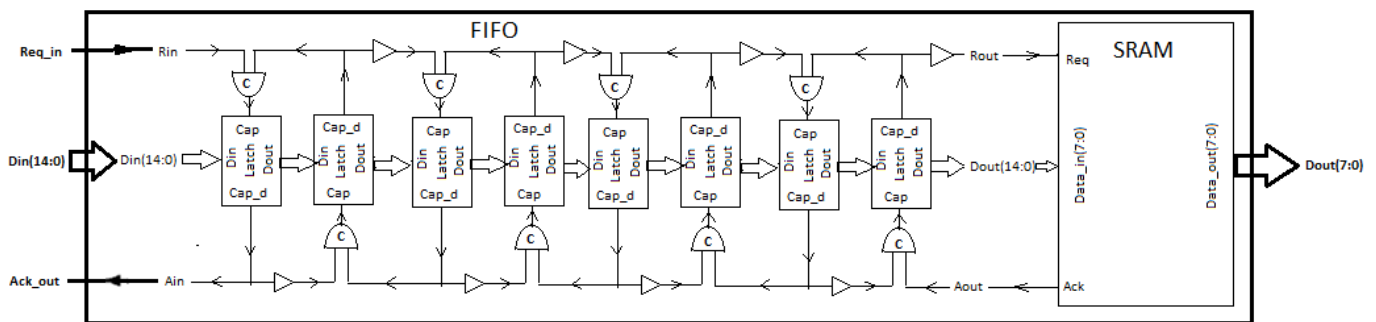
FIFO

SRAM

Req_in

Rin

Rout

Req

Din(14:0)

Din(14:0)

C

C

C

C

Cap
Din Latch Dout
Cap_d

Cap_d
Din Latch Dout
Cap

Cap
Din Latch Dout
Cap_d

Cap_d
Din Latch Dout
Cap

Cap
Din Latch Dout
Cap_d

Cap_d
Din Latch Dout
Cap

Cap
Din Latch Dout
Cap_d

Cap_d
Din Latch Dout
Cap

Dout(14:0)

Data_in(7:0)

Data_out(7:0)

Dout(7:0)

C

C

C

C

Ack_out

Ain

Aout

Ack